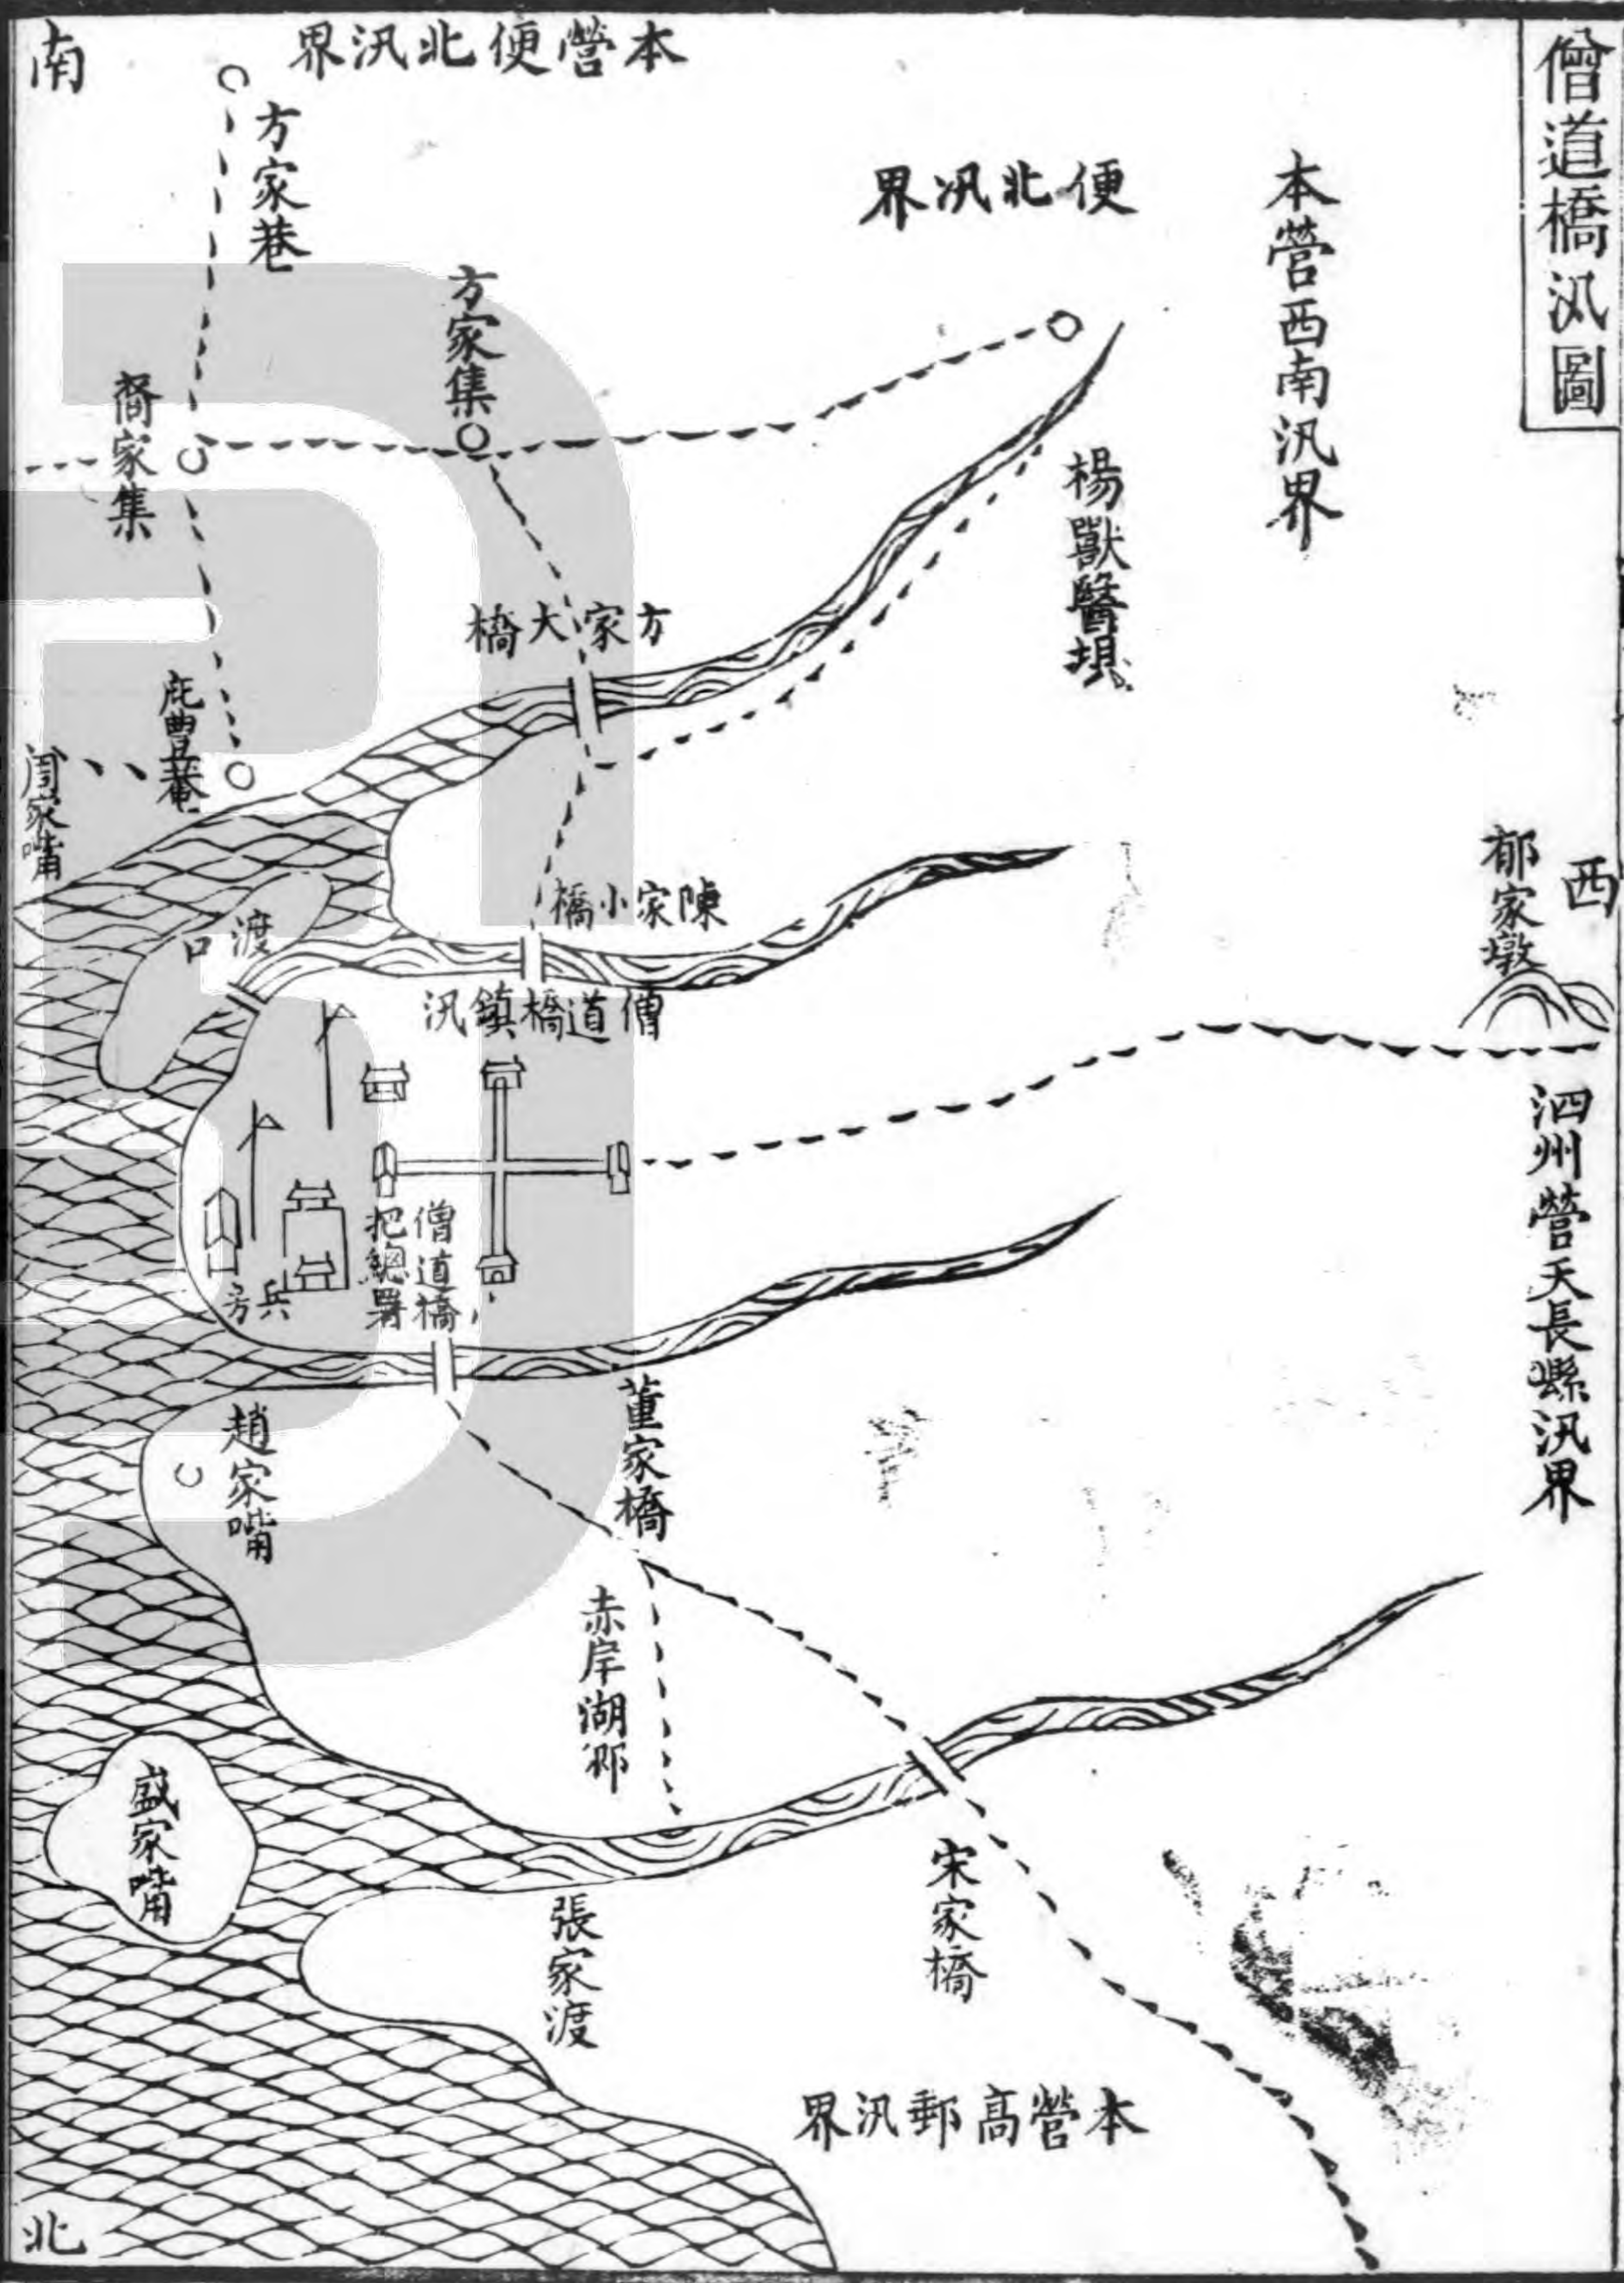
僧道橋汛圖

本營西南汛界

便北汛界

本營便北汛界

南

方家巷

方家集

蔣家集

方家大橋

楊獸醫壩

庇曲庵

閆家嘴

陳家小橋

渡口

僧道橋鎮汛

郁家墩

西

泗州營天長縣汛界

僧道橋

把總署

兵房

董家橋

趙家嘴

赤岸湖邨

盛家嘴

張家渡

宋家橋

本營高郵汛界

北